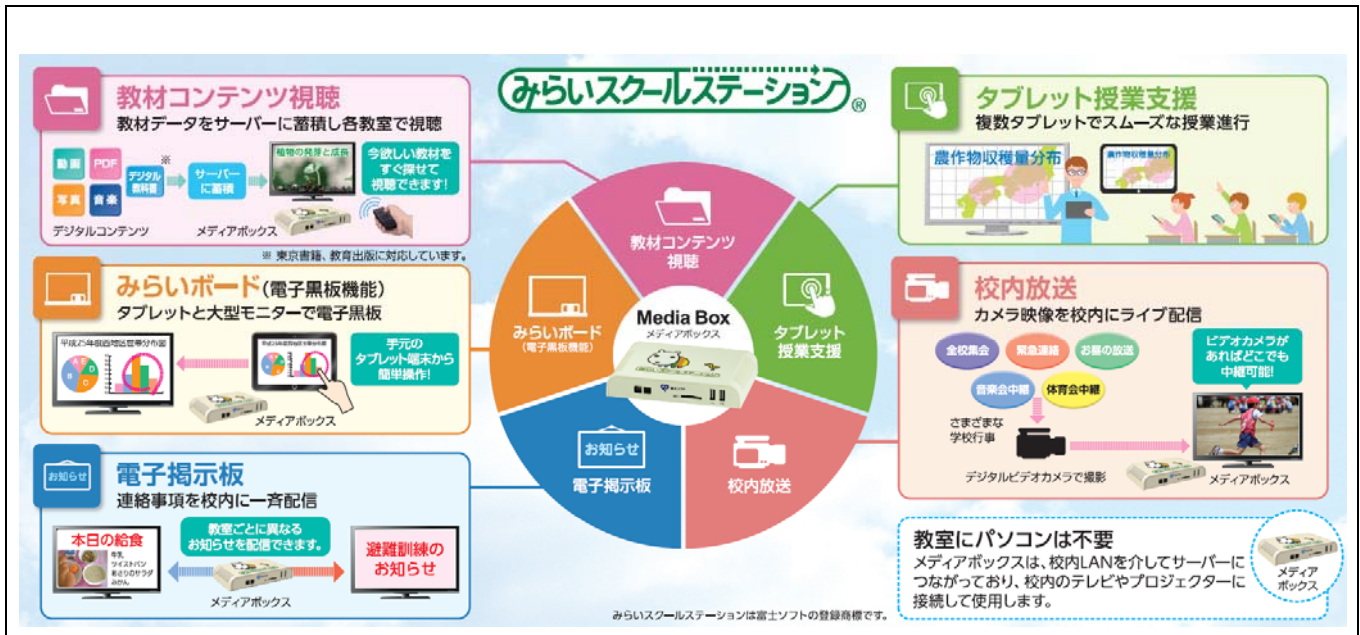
みらいスクールステーション®

教材コンテンツ視聴
教材データをサーバーに蓄積し各教室で視聴
動画 PDF 写真 音楽
デジタルコンテンツ
デジタル教科書※
サーバーに蓄積
植物の発芽と成長
メディアボックス
今欲しい教材をすぐ探せて視聴できます!
※ 東京書籍、教育出版に対応しています。

みらいボード(電子黒板機能)
タブレットと大型モニターで電子黒板
平成25年都道府県別分布図
手元のタブレット端末から簡単操作!
メディアボックス

お知らせ
電子掲示板
連絡事項を校内に一斉配信
本日の給食
牛乳 ツイストパン あさりのサラダ みかん
教室ごとに異なるお知らせを配信できます。
避難訓練のお知らせ
メディアボックス

教材コンテンツ視聴
みらいボード(電子黒板機能)
Media Box
メディアボックス
タブレット授業支援
お知らせ
電子掲示板
校内放送

タブレット授業支援
複数タブレットでスムーズな授業進行
農作物収穫量分布
農作物収穫量分布

校内放送
カメラ映像を校内にライブ配信
全校集会 緊急連絡 お昼の放送
音楽会中継 体育会中継
さまざまな学校行事
ビデオカメラがあればどこでも中継可能!
デジタルビデオカメラで撮影
メディアボックス

教室にパソコンは不要
メディアボックスは、校内LANを介してサーバーにつながっており、校内のテレビやプロジェクターに接続して使用します。
メディアボックス

みらいスクールステーションは富士ソフトの登録商標です。